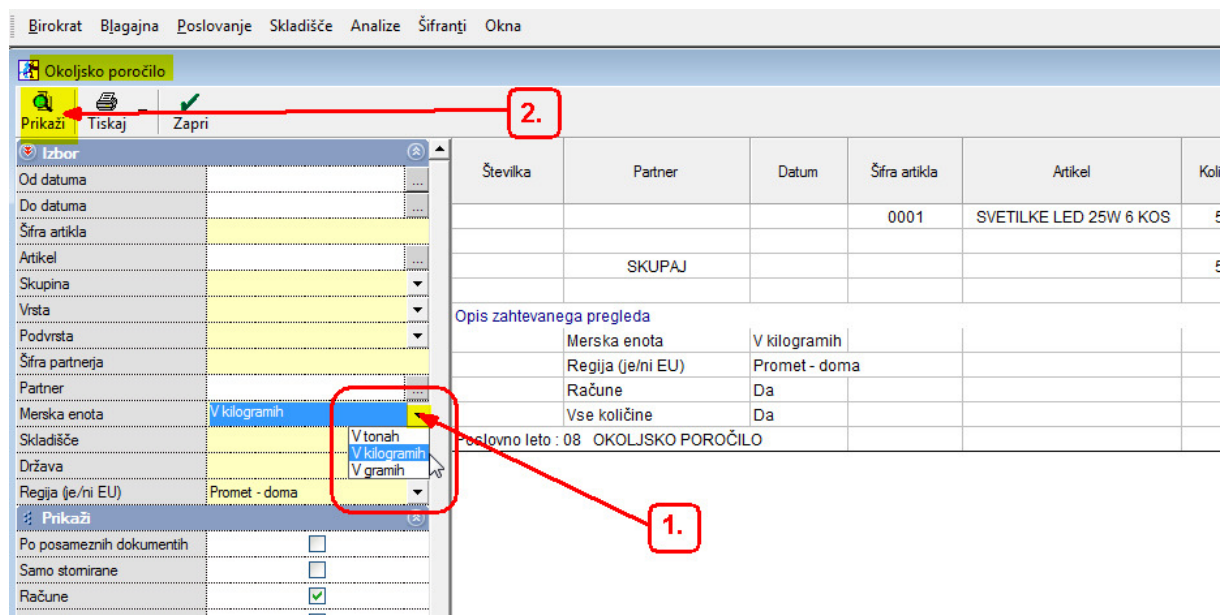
Birokrat Blagajna Poslovanje Skladišče Analize Šifranti Okna

Okoljsko poročilo

Prikaži Tiskaj Zapri

2.

Izbor
Od datuma
Do datuma
Šifra artikla
Artikel
Skupina
Vrsta
Podvrsta
Šifra partnerja
Partner
Merska enota V kilogramih
V tonah
V kilogramih
V gramih
Skladišče
Država
Regija (je/ni EU) Promet - doma

Prikaži
Po posameznih dokumentih
Samo stornirane
Račune

| Številka | Partner | Datum | Šifra artikla | Artikel | Koli |
|---|---|---|---|---|---|
| | | | 0001 | SVETILKE LED 25W 6 KOS | 5 |
| | | | | | |
| | SKUPAJ | | | | 5 |

Opis zahtevanega pregleda
Merska enota V kilogramih
Regija (je/ni EU) Promet - doma
Račune Da
Vse količine Da
Poslovno leto : 08 OKOLJSKO POROČILO

1.